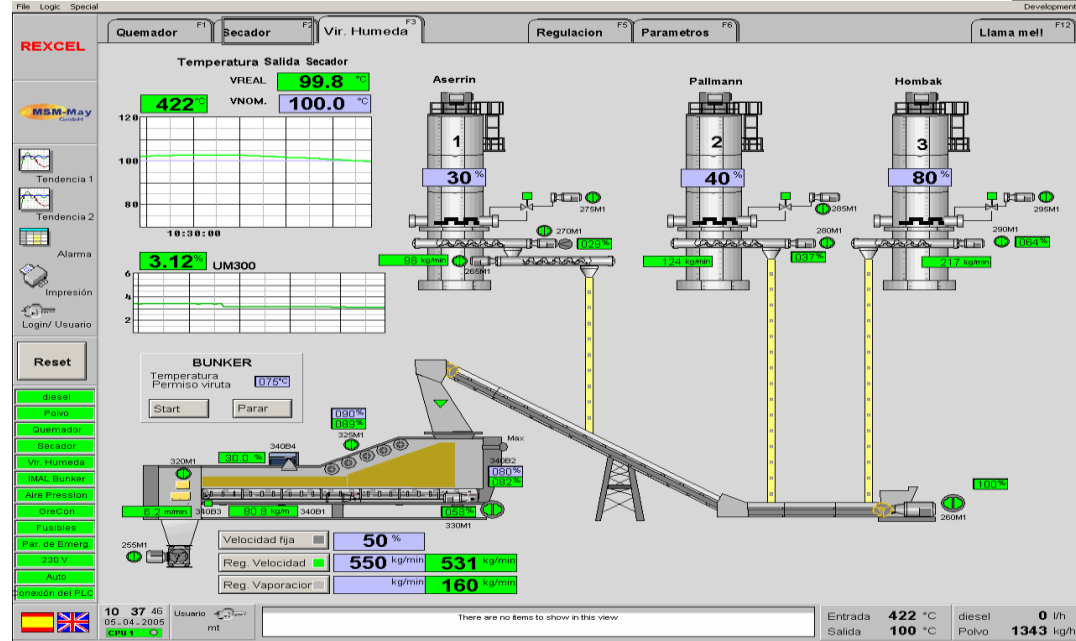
File Logic Special

Development

REXCEL

Quemador F1

Secador F2

Vir. Humeda F3

Regulacion F5

Parametros F6

Llama me!! F12

MSM-May GmbH

Tendencia 1

Tendencia 2

Alarma

Impresión

Login/ Usuario

Reset

diesel

Polvo

Quemador

Secador

Vir. Humeda

IMAL Bunker

Aire Pression

OreCon

Fusibles

Par. de Emerg

230 V

Auto

Conexión del PLC

Temperatura Salida Secador

VREAL 99.8 °C

VNOM. 100.0 °C

422 °C

120

100

80

10:30:00

3.12 %

UM300

6

4

2

Aserrin

1

30 %

270M1

275M1

029 %

96 kg/min

265M1

Pallmann

2

40 %

285M1

280M1

037 %

124 kg/min

Hombak

3

80 %

295M1

290M1

064 %

217 kg/min

BUNKER

Temperatura Permiso viruta 075 °C

Start

Parar

090 %

088 %

325M1

340B4

Max

320M1

30.0 %

340B2

080 %

082 %

6.2 m/min

340B3

80.8 kg/m

340B1

058 %

330M1

100 %

260M1

255M1

Velocidad fija

50 %

Reg. Velocidad

550 kg/min

531 kg/min

Reg. Vaporacion

kg/min

160 kg/min

10 37 46

05.04.2005

CPU 1

Usuario

mt

There are no items to show in this view

Entrada 422 °C

Salida 100 °C

diesel 0 l/h

Polvo 1343 kg/h